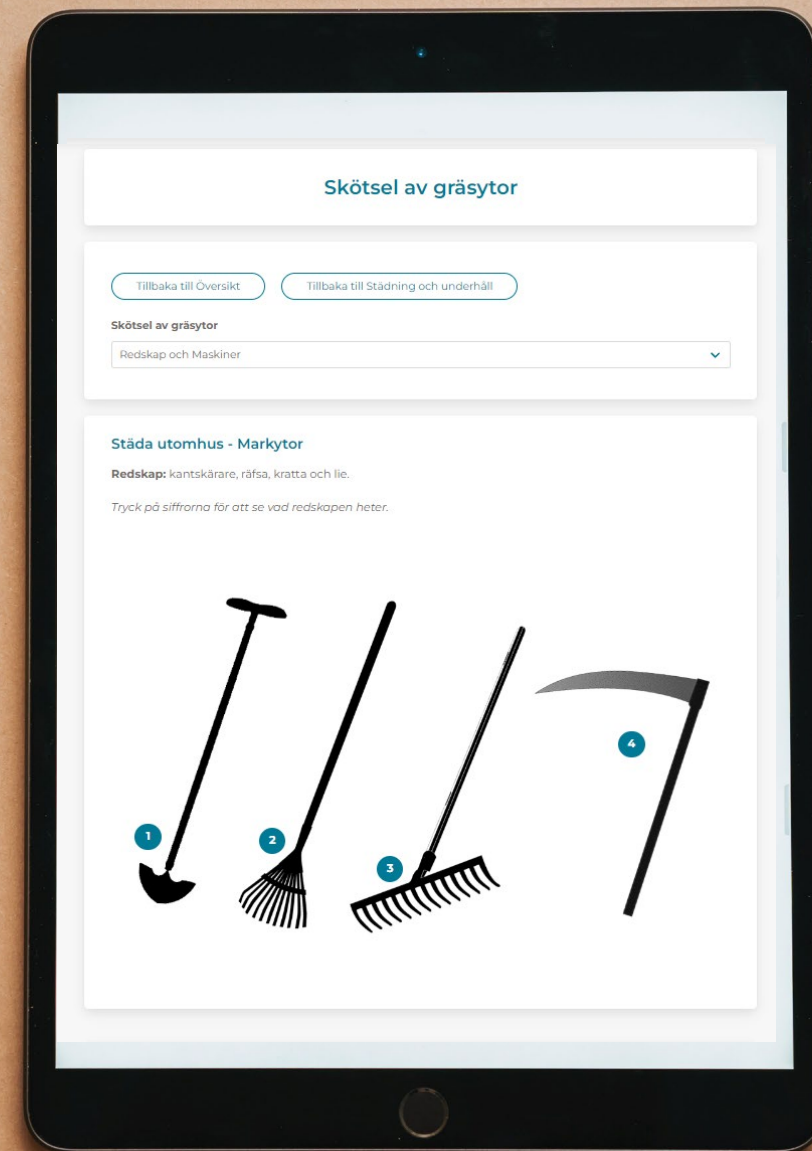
Skötsel av gräsytor

Tillbaka till Översikt

Tillbaka till Städning och underhåll

Skötsel av gräsytor

Redskap och Maskiner

Städa utomhus - Markytor

**Redskap:** kantskärare, räfsa, kratta och lie.

*Tryck på siffrorna för att se vad redskapen heter.*

1

2

3

4